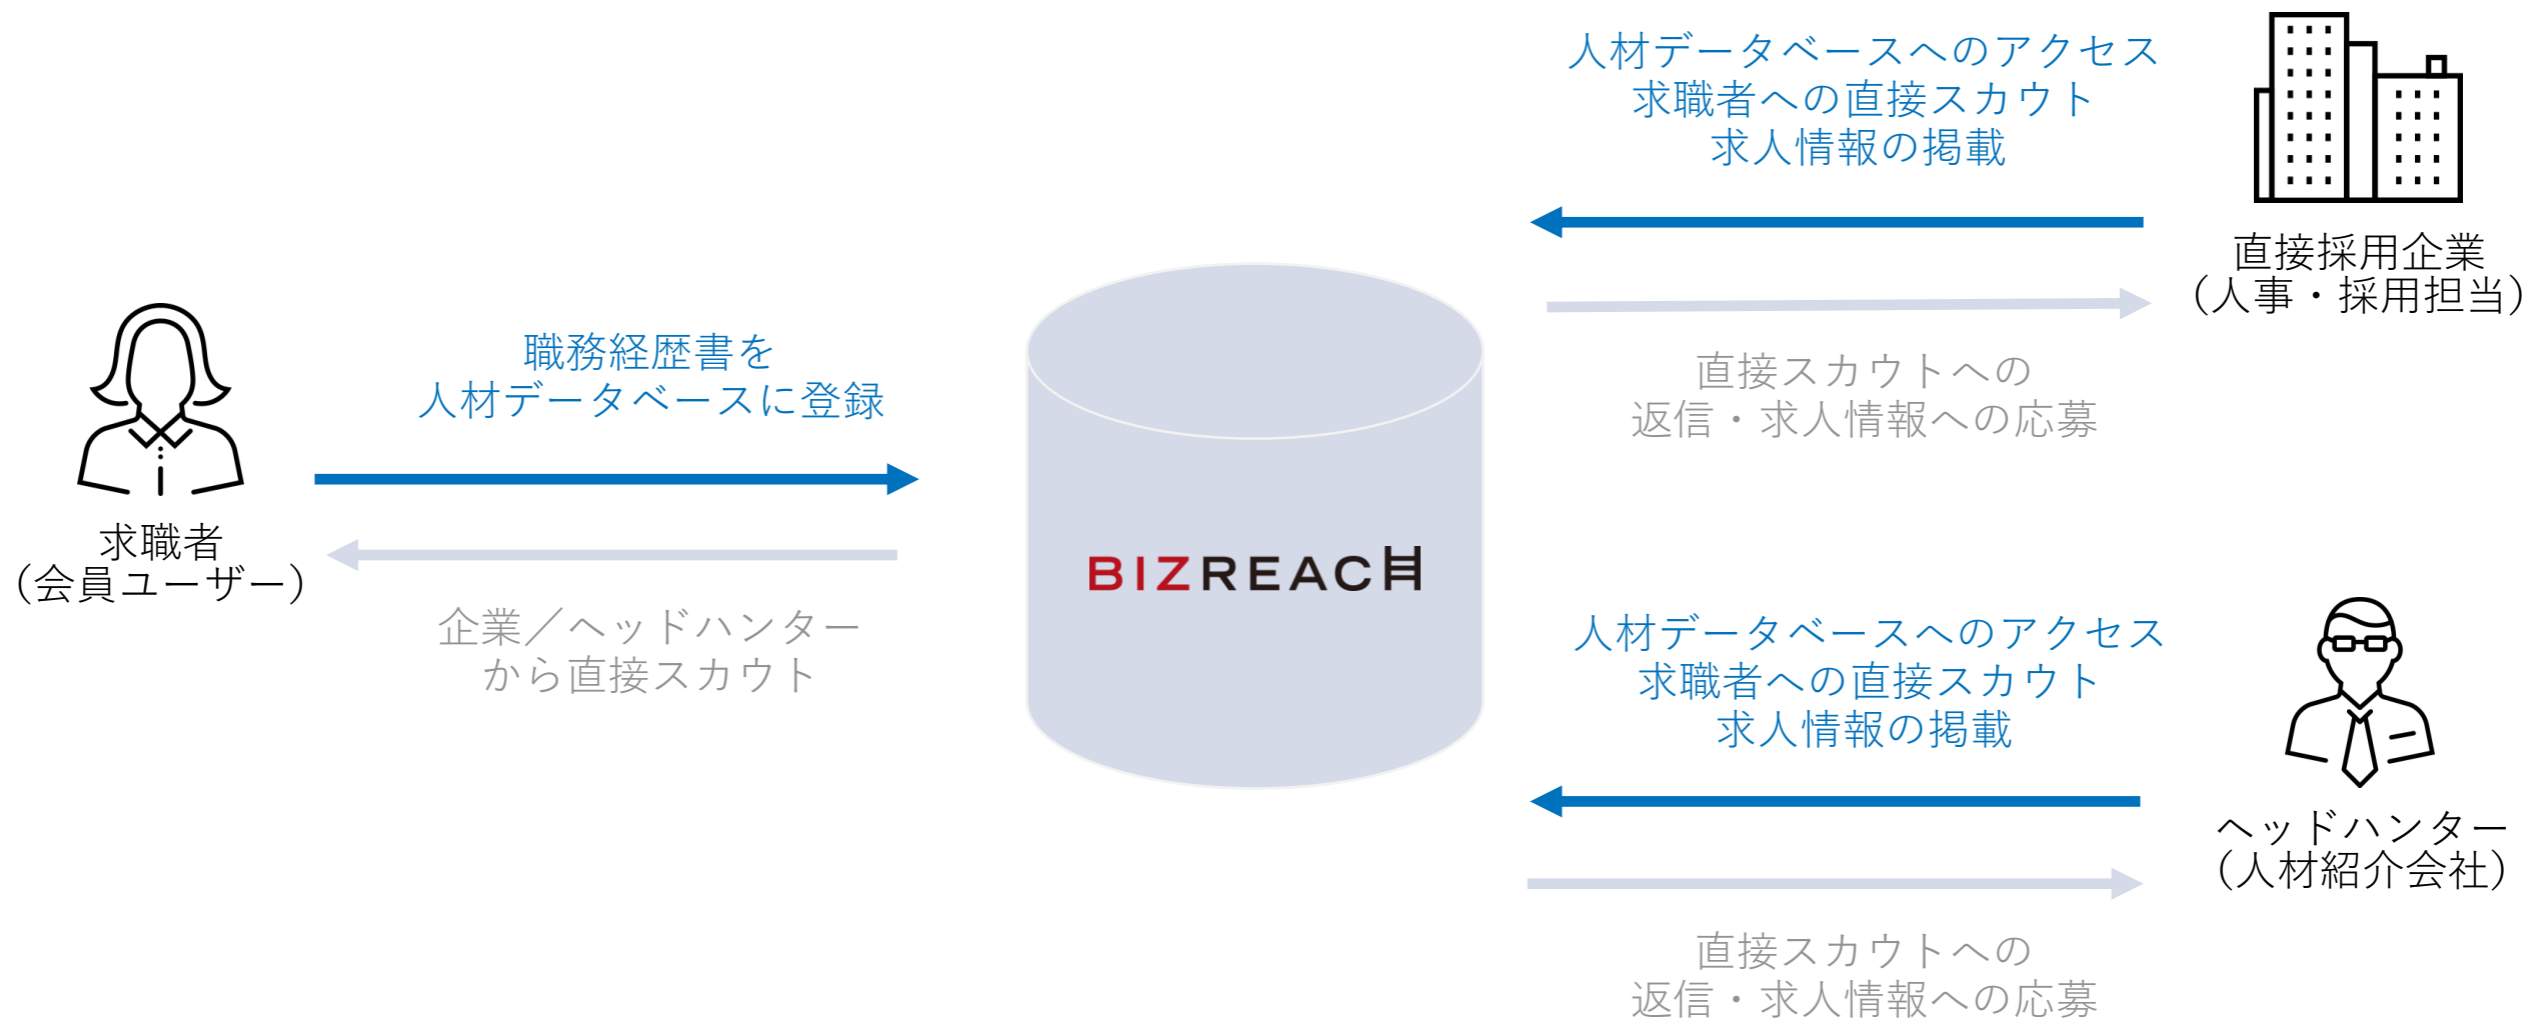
人材データベースへのアクセス
求職者への直接スカウト
求人情報の掲載

直接採用企業
(人事・採用担当)

直接スカウトへの
返信・求人情報への応募

職務経歴書を
人材データベースに登録

求職者
(会員ユーザー)

企業／ヘッドハンター
から直接スカウト

BIZREACH

人材データベースへのアクセス
求職者への直接スカウト
求人情報の掲載

ヘッドハンター
(人材紹介会社)

直接スカウトへの
返信・求人情報への応募